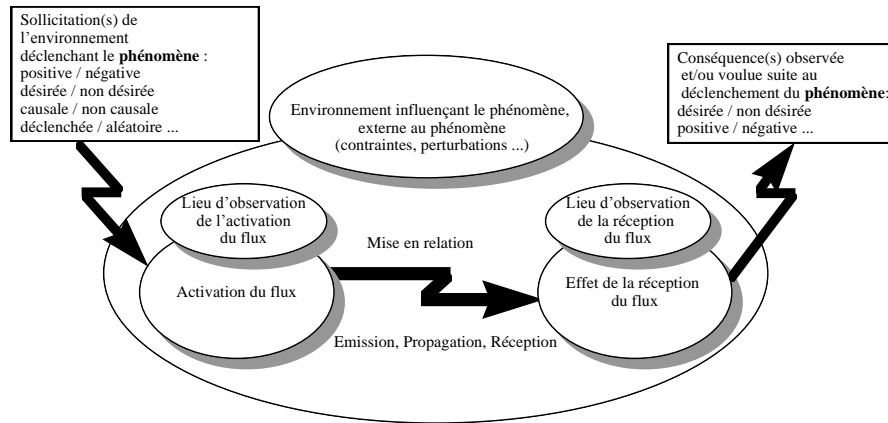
Sollicitation(s) de l'environnement déclenchant le **phénomène** :
positive / négative
désirée / non désirée
causale / non causale
déclenchée / aléatoire ...

Conséquence(s) observée et/ou voulue suite au déclenchement du **phénomène**:
désirée / non désirée
positive / négative ...

Environnement influençant le phénomène, externe au phénomène (contraintes, perturbations ...)

Lieu d'observation de l'activation du flux

Activation du flux

Mise en relation

Lieu d'observation de la réception du flux

Effet de la réception du flux

Emission, Propagation, Réception